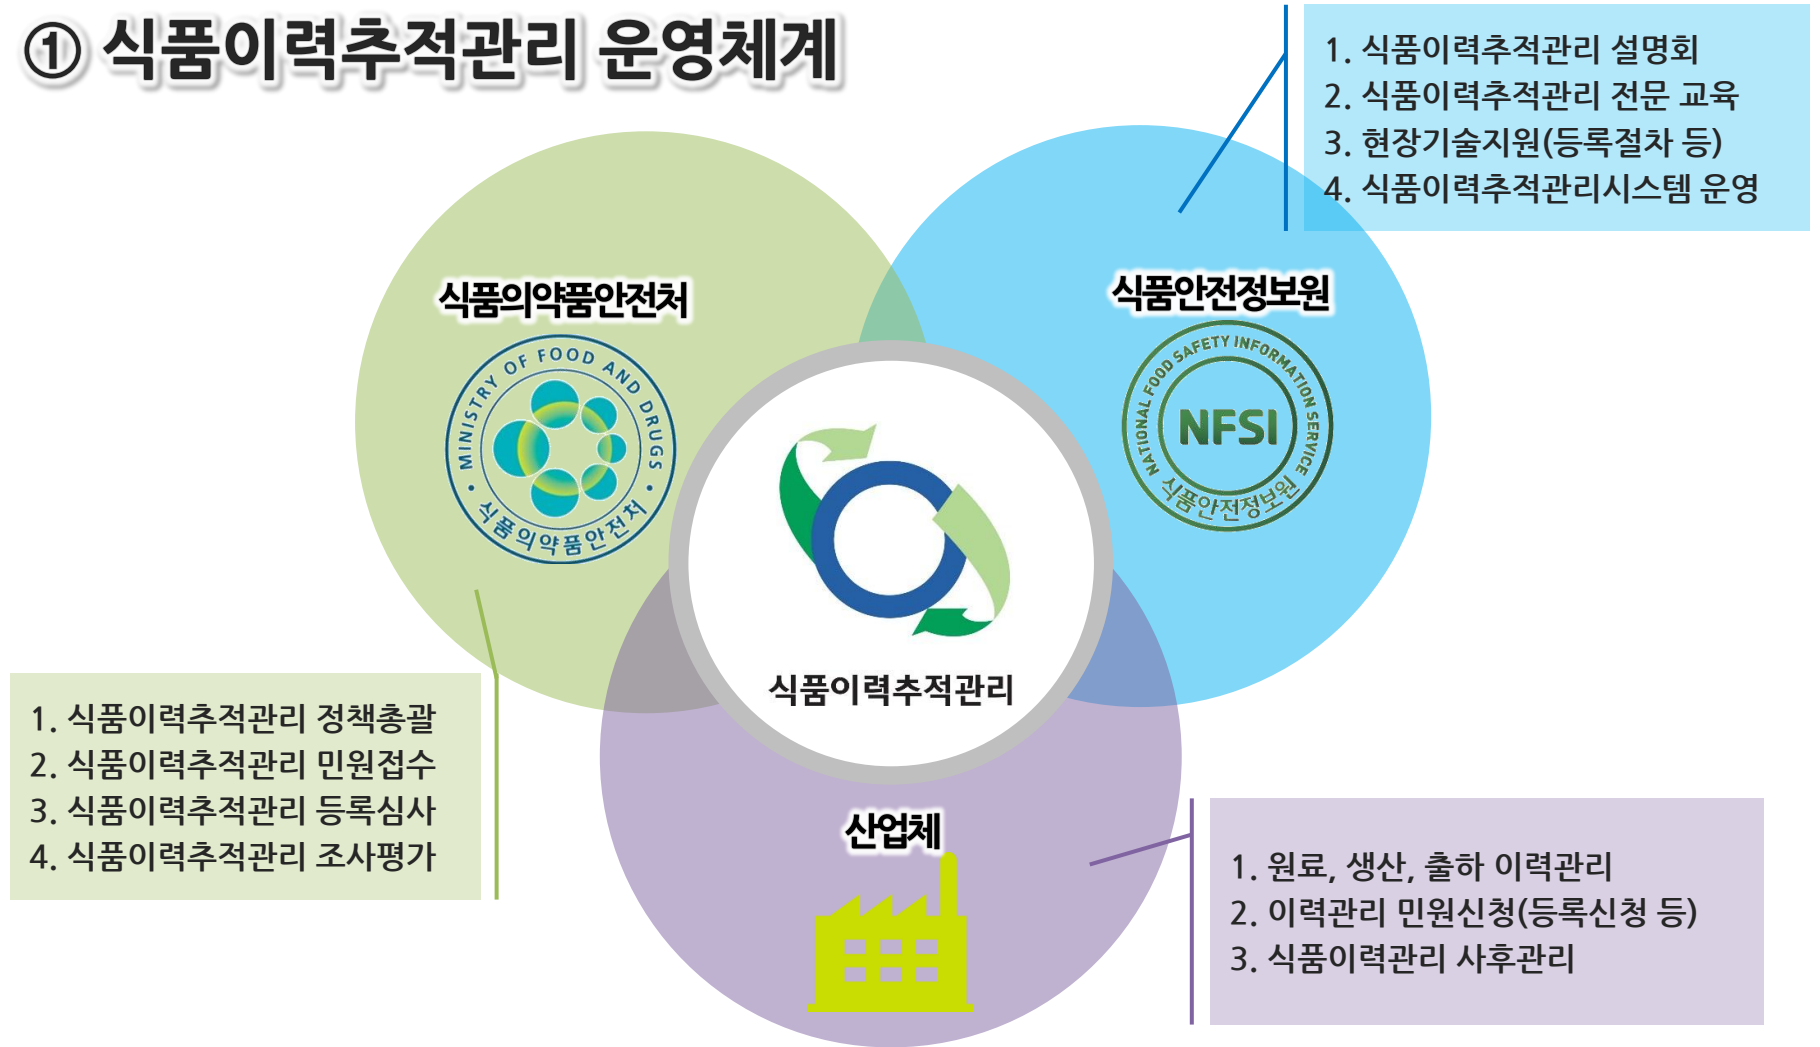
① 식품이력추적관리 운영체계

1. 식품이력추적관리 설명회
2. 식품이력추적관리 전문 교육
3. 현장기술지원(등록절차 등)
4. 식품이력추적관리시스템 운영

식품의약품안전처

MINISTRY OF FOOD AND DRUGS
식품의약품안전처

식품안전정보원

NATIONAL FOOD SAFETY INFORMATION SERVICE
NFSI
식품안전정보원

식품이력추적관리

1. 식품이력추적관리 정책총괄
2. 식품이력추적관리 민원접수
3. 식품이력추적관리 등록심사
4. 식품이력추적관리 조사평가

산업체

1. 원료, 생산, 출하 이력관리
2. 이력관리 민원신청(등록신청 등)
3. 식품이력관리 사후관리